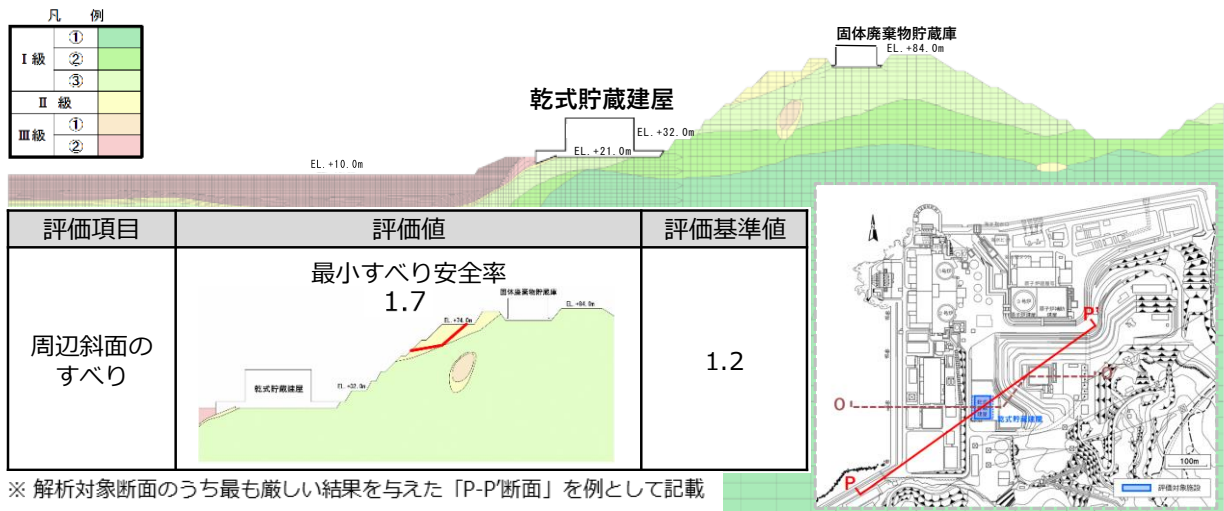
凡　例

| | | |
|---|---|---|
| Ⅰ級 | ① | |
| | ② | |
| | ③ | |
| Ⅱ　級 | | |
| Ⅲ級 | ① | |
| | ② | |

固体廃棄物貯蔵庫
EL.+84.0m

乾式貯蔵建屋
EL.+32.0m
EL.+21.0m
EL.+10.0m

| 評価項目 | 評価値 | 評価基準値 |
|---|---|---|
| 周辺斜面のすべり | 最小すべり安全率 1.7 固体廃棄物貯蔵庫 EL.+74.0m EL.+84.0m 乾式貯蔵建屋 EL.+32.0m | 1.2 |

※ 解析対象断面のうち最も厳しい結果を与えた「P-P'断面」を例として記載

P'
O
O'
P
乾式貯蔵建屋
100m
評価対象施設